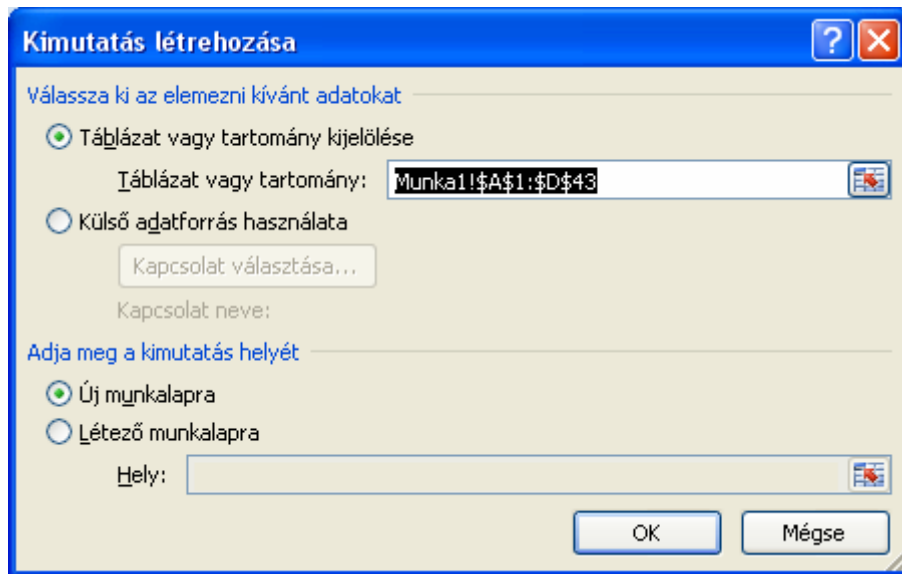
Kimutatás létrehozása

?

Válassza ki az elemezni kívánt adatokat

Táblázat vagy tartomány kijelölése

Táblázat vagy tartomány: Munka1!$A$1:$D$43

Külső adatforrás használata

Kapcsolat választása...

Kapcsolat neve:

Adja meg a kimutatás helyét

Új munkalapra

Létező munkalapra

Hely:

OK

Mégse